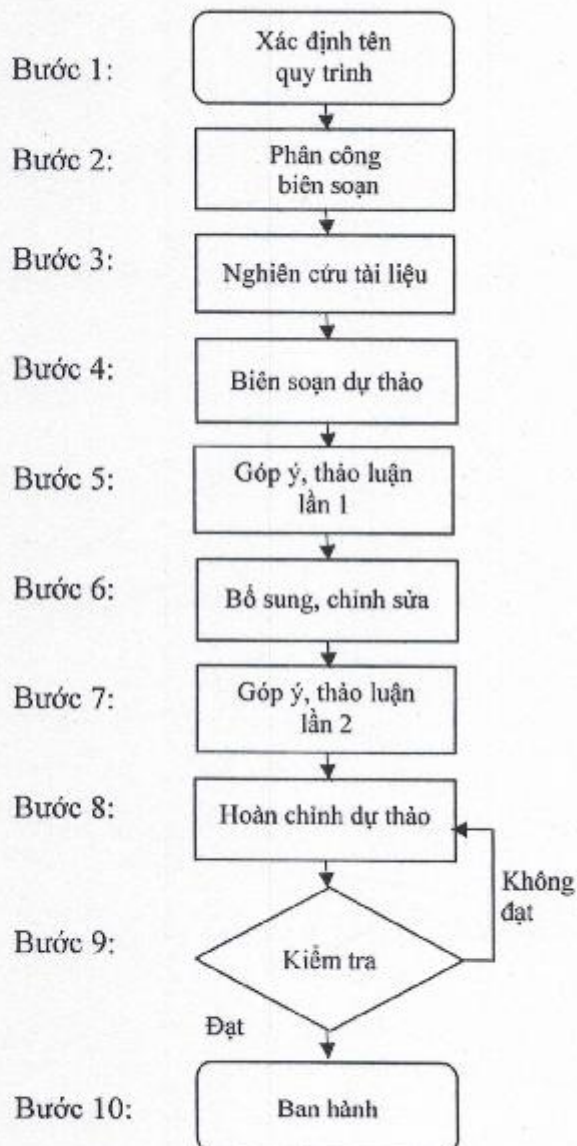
Bước 1:
Xác định tên quy trình

Bước 2:
Phân công biên soạn

Bước 3:
Nghiên cứu tài liệu

Bước 4:
Biên soạn dự thảo

Bước 5:
Góp ý, thảo luận lần 1

Bước 6:
Bổ sung, chỉnh sửa

Bước 7:
Góp ý, thảo luận lần 2

Bước 8:
Hoàn chỉnh dự thảo

Không đạt

Bước 9:
Kiểm tra

Đạt

Bước 10:
Ban hành